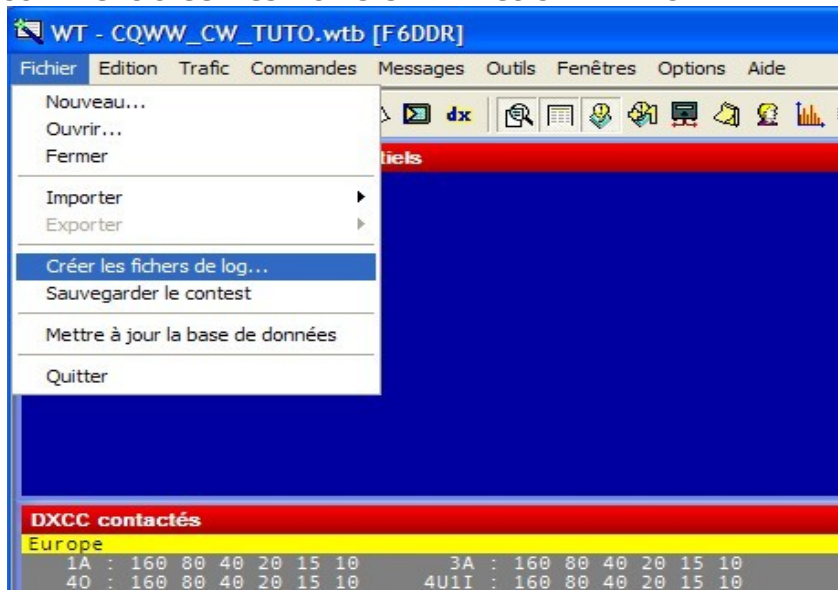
WT - CQWW_CW_TUTO.wtb [F6DDR]

Fichier Edition Trafic Commandes Messages Outils Fenêtres Options Aide

Nouveau...
Ouvrir...
Fermer
Importer
Exporter
Créer les fichers de log...
Sauvegarder le contest
Mettre à jour la base de données
Quitter

dx

tiels

DXCC contactés
Europe
1A : 160 80 40 20 15 10 3A : 160 80 40 20 15 10
4O : 160 80 40 20 15 10 4U1I : 160 80 40 20 15 10